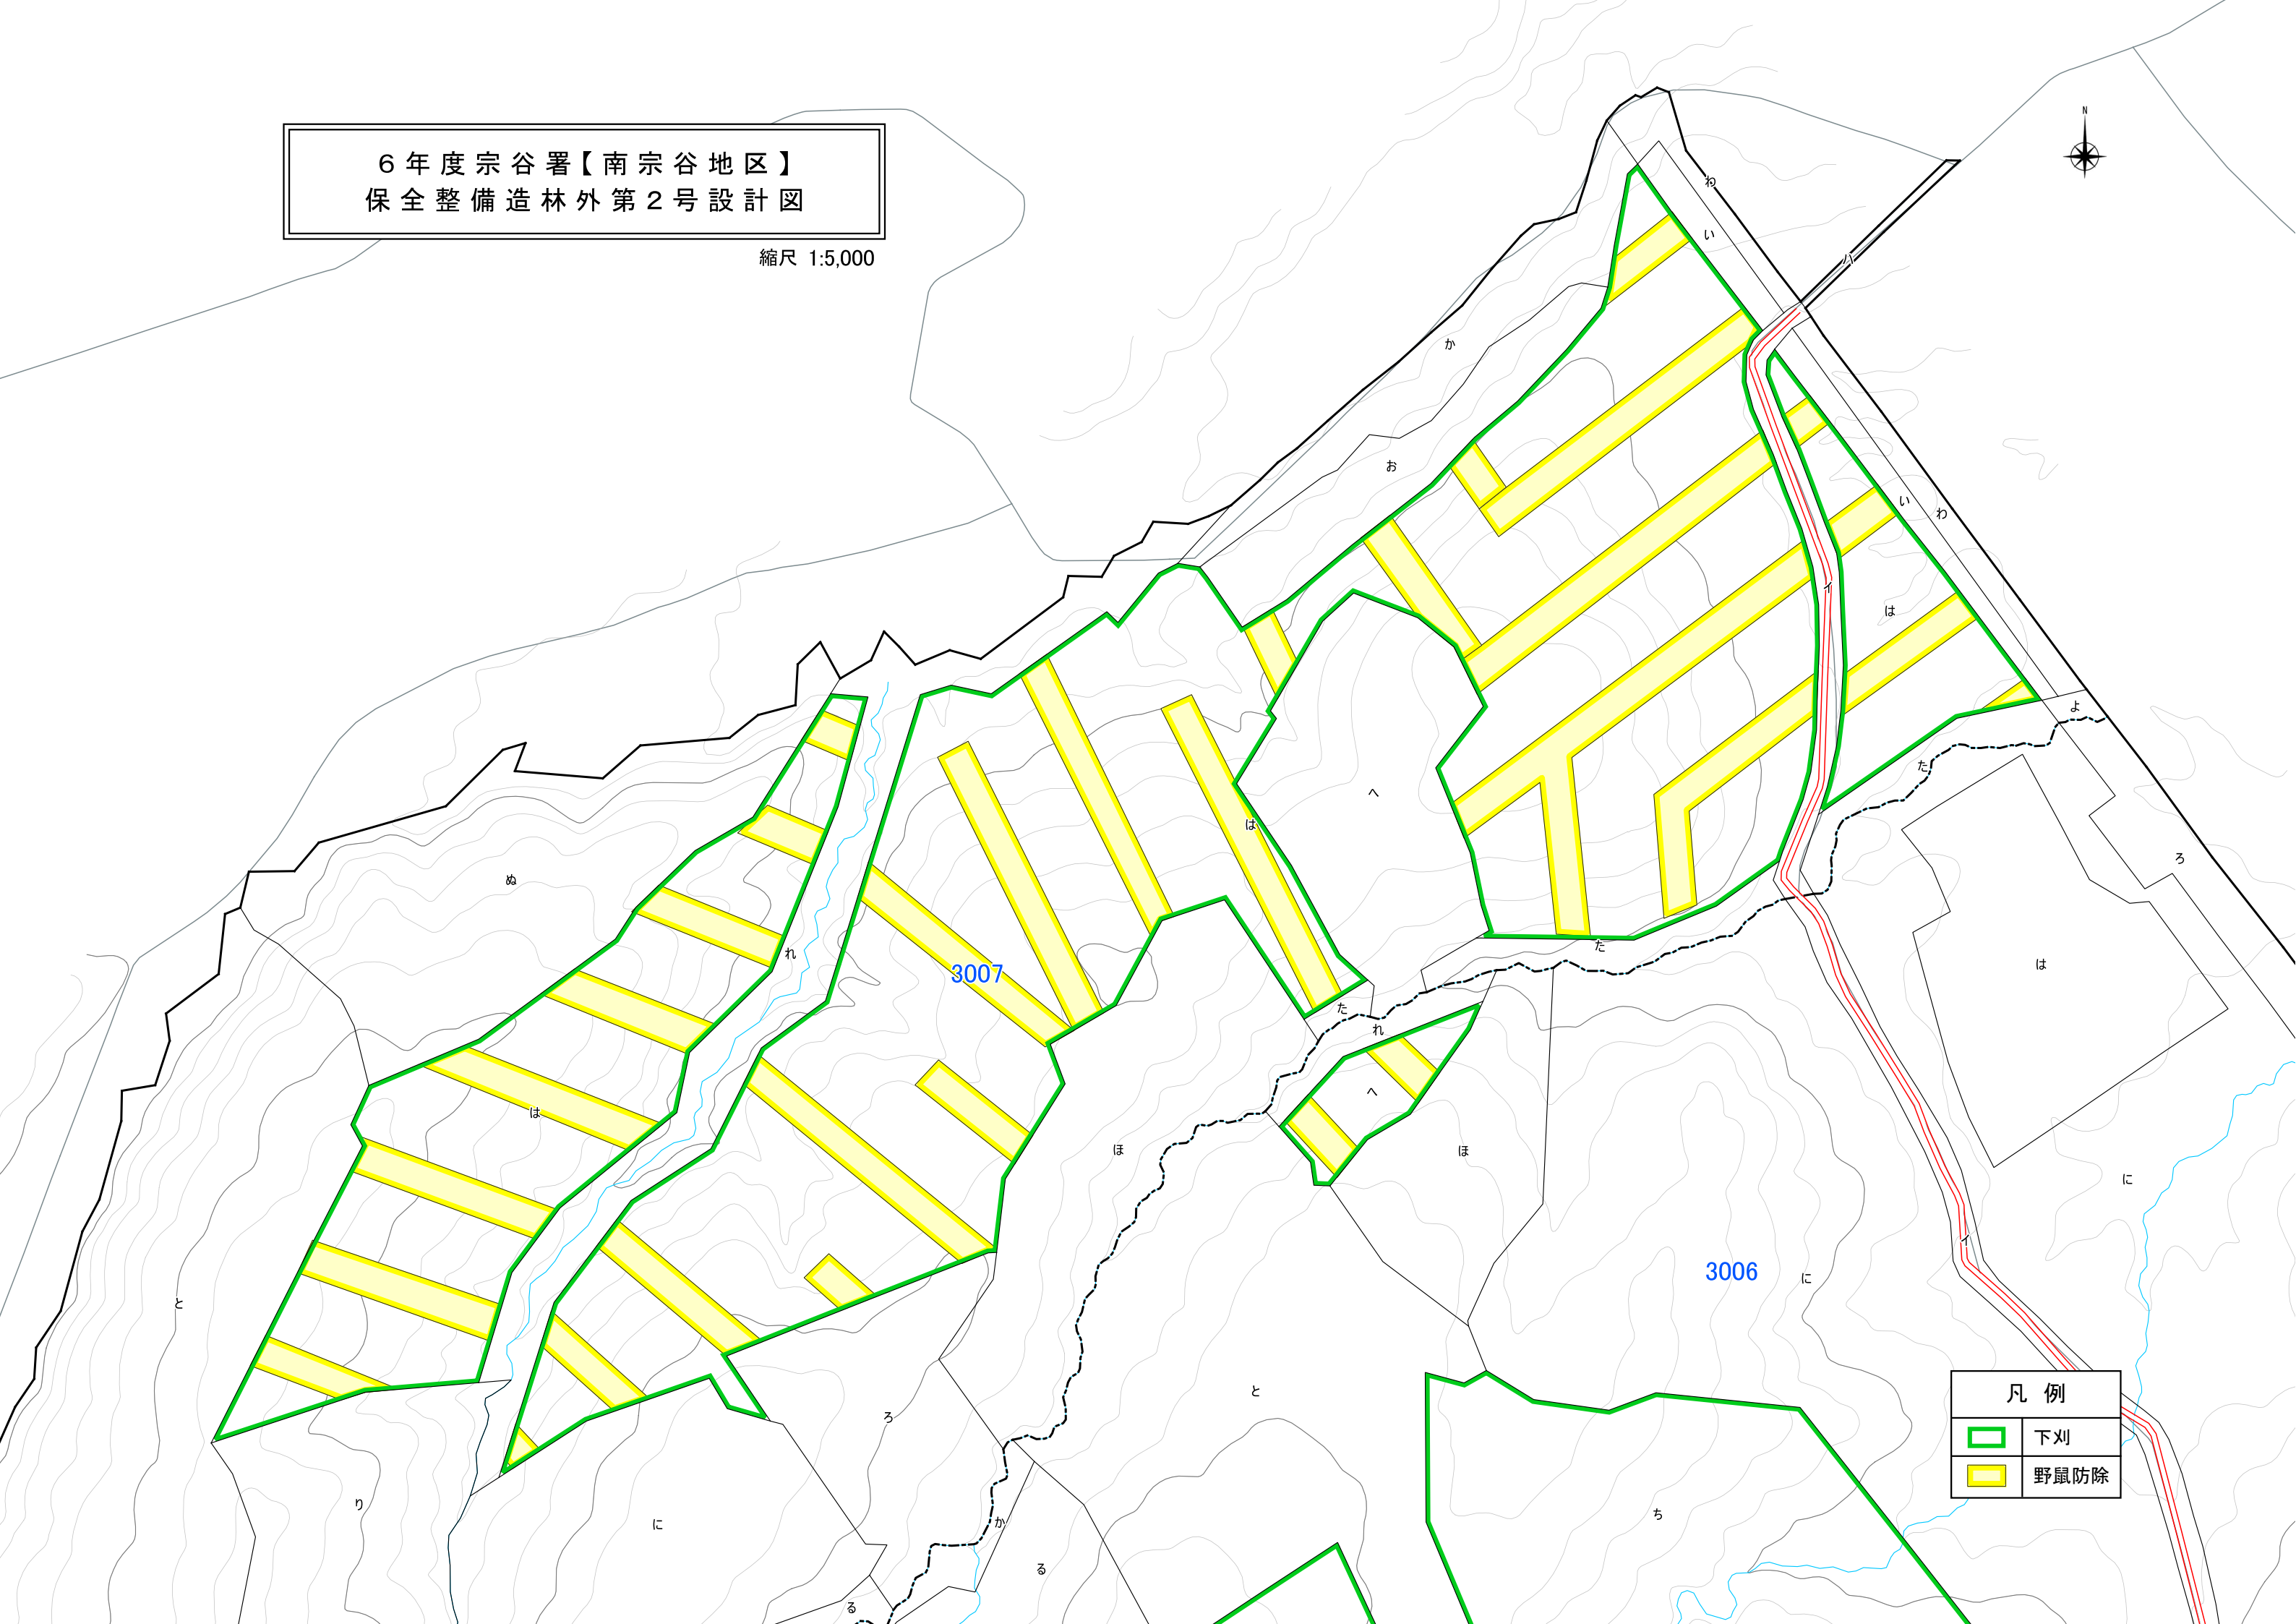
６年度宗谷署【南宗谷地区】
保全整備造林外第２号設計図

縮尺 1:5,000

N

わ
い
ハ
か
お
い
わ
イ
は
よ
た
ろ
へ
は
ぬ
れ
3007
た
れ
へ
ほ
ほ
は
は
に
イ
3006
に
と
ろ
と
り
に
か
る
る
ち

| 凡例 | |
|---|---|
| | 下刈 |
| | 野鼠防除 |